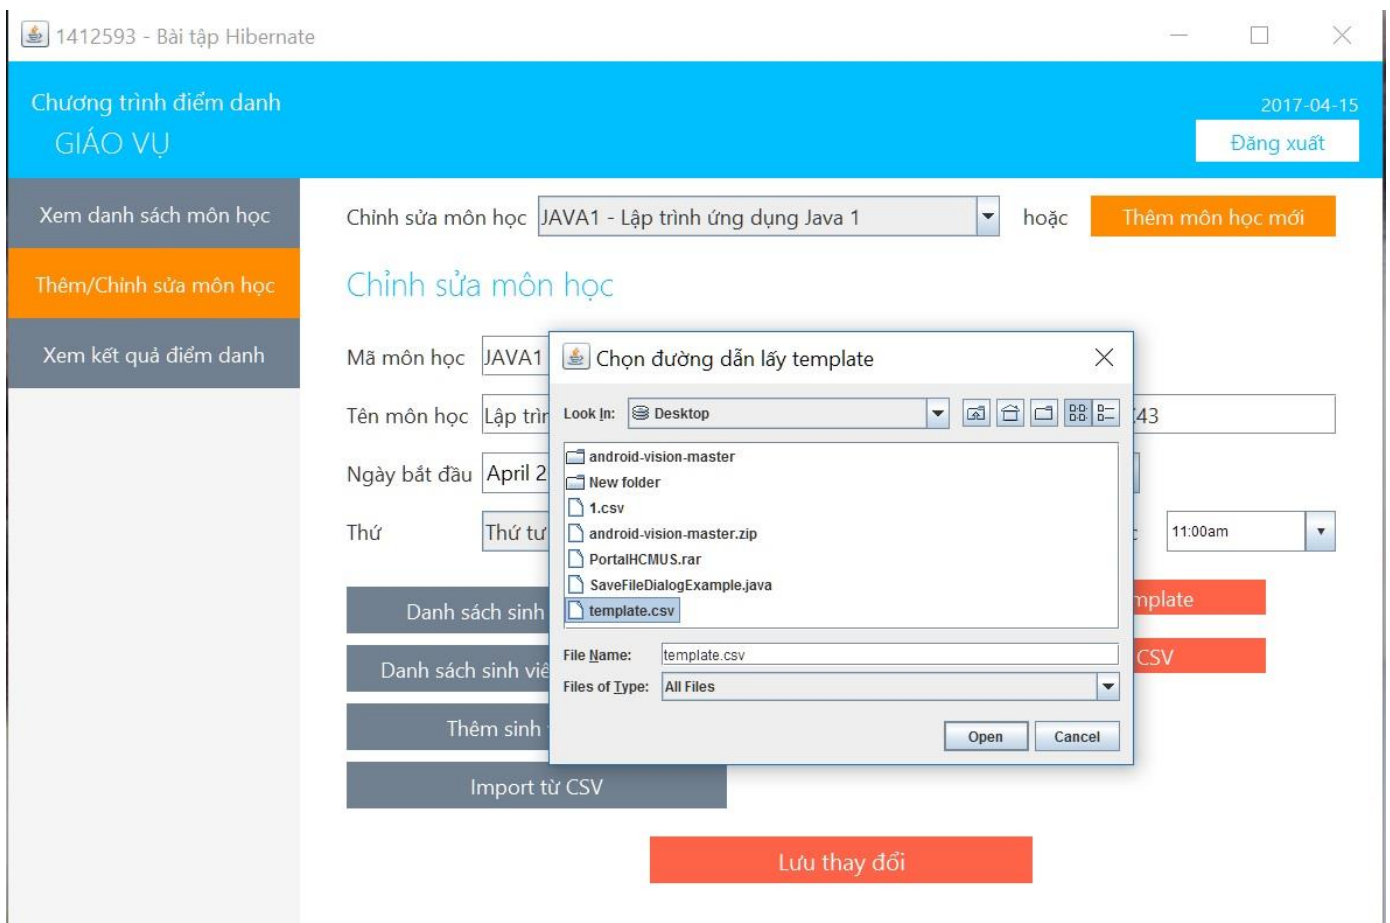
1412593 - Bài tập Hibernate

Chương trình điểm danh
GIÁO VỤ

2017-04-15
Đăng xuất

Xem danh sách môn học
Thêm/Chỉnh sửa môn học
Xem kết quả điểm danh

Chỉnh sửa môn học JAVA1 - Lập trình ứng dụng Java 1 hoặc Thêm môn học mới

Chỉnh sửa môn học

Mã môn học JAVA1
Tên môn học Lập trìn
Ngày bắt đầu April 2
Thứ Thứ tư

43
11:00am

Danh sách sinh
Danh sách sinh viê
Thêm sinh
Import từ CSV

mplate
CSV

Lưu thay đổi

Chọn đường dẫn lấy template

Look In: Desktop

android-vision-master
New folder
1.csv
android-vision-master.zip
PortalHCMUS.rar
SaveFileDialogExample.java
template.csv

File Name: template.csv
Files of Type: All Files

Open
Cancel